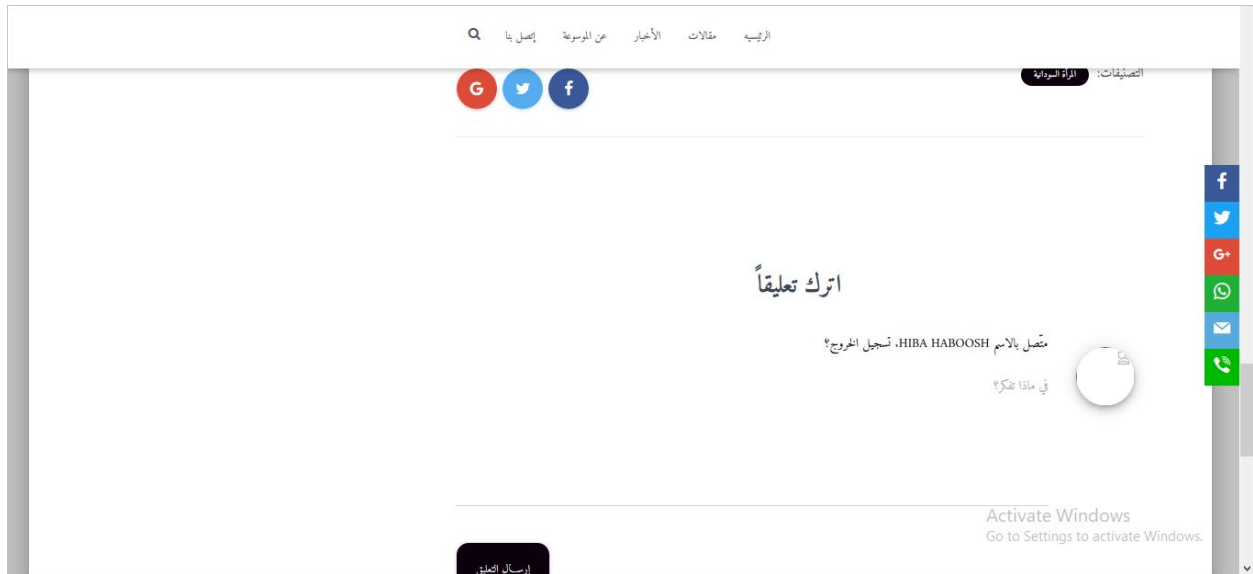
الرئيسيه مقالات الأخبار عن الموسوعة إتصل بنا

التصنيفات: المرأة السودانية

اترك تعليقاً

متّصل بالاسم HIBA HABOOSH. تسجيل الخروج؟

في ماذا تفكر؟

Activate Windows
Go to Settings to activate Windows.

إرسال التعليق